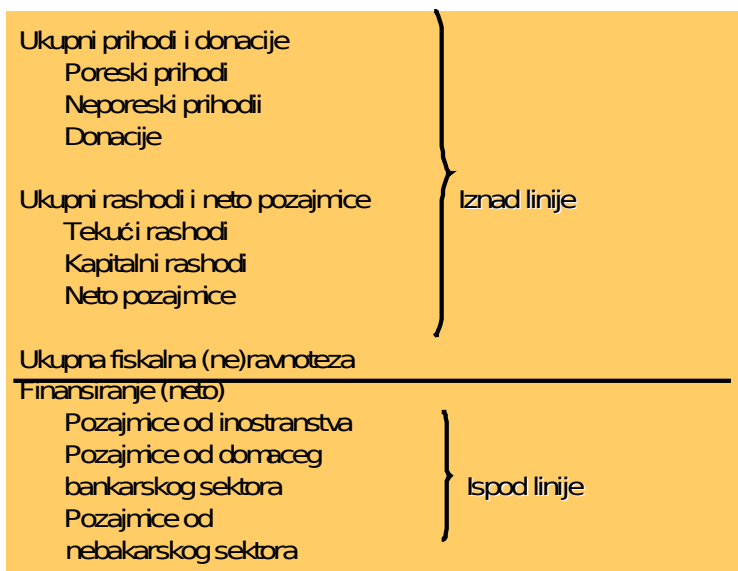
Ukupni prihodi i donacije
Poreski prihodi
Neporeski prihodii
Donacije

Ukupni rashodi i neto pozajmice
Tekući rashodi
Kapitalni rashodi
Neto pozajmice

Iznad linije

Ukupna fiskalna (ne)ravnoteza

Finansiranje (neto)
Pozajmice od inostranstva
Pozajmice od domaceg bankarskog sektora
Pozajmice od nebakarskog sektora

Ispod linije